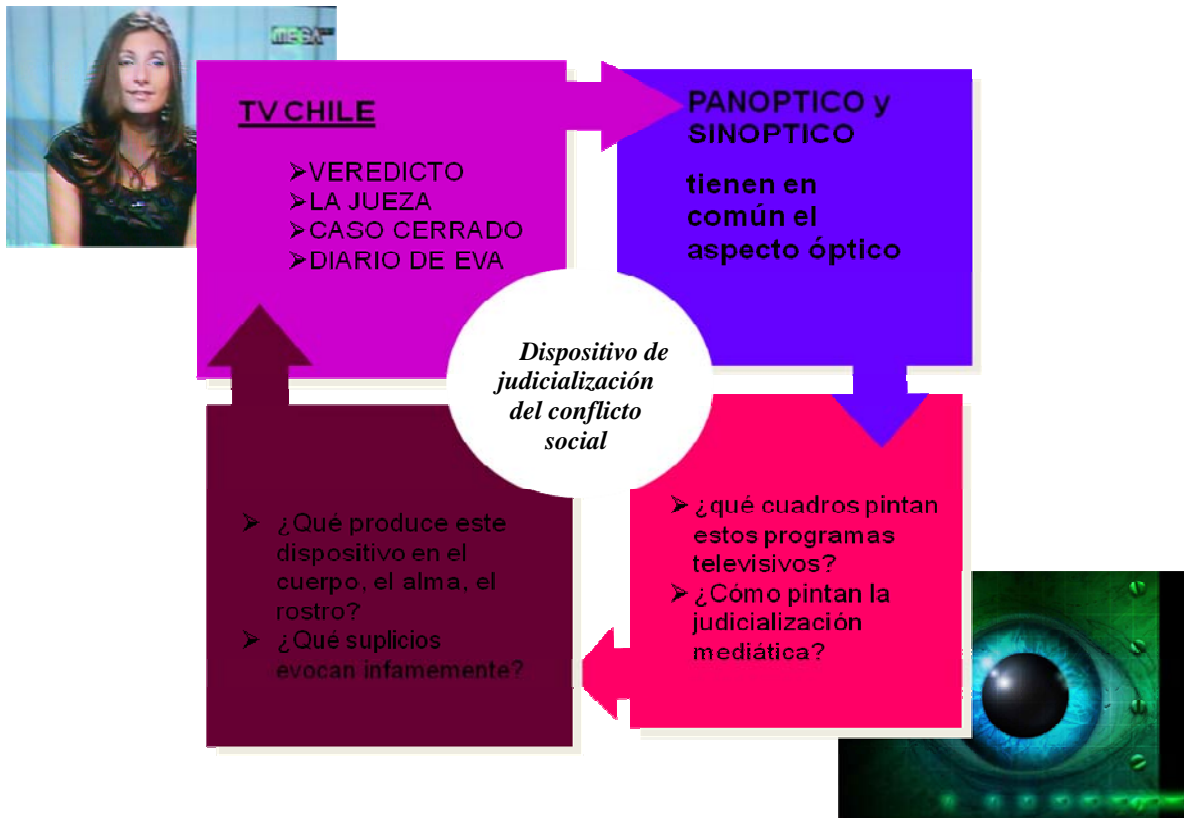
MEGA

TV CHILE

➢VEREDICTO
➢LA JUEZA
➢CASO CERRADO
➢DIARIO DE EVA

PANOPTICO y SINOPTICO

tienen en común el aspecto óptico

Dispositivo de judicialización del conflicto social

➢ ¿qué cuadros pintan estos programas televisivos?
➢ ¿Cómo pintan la judicialización mediática?

➢ ¿Qué produce este dispositivo en el cuerpo, el alma, el rostro?
➢ ¿Qué suplicios evocan infamemente?